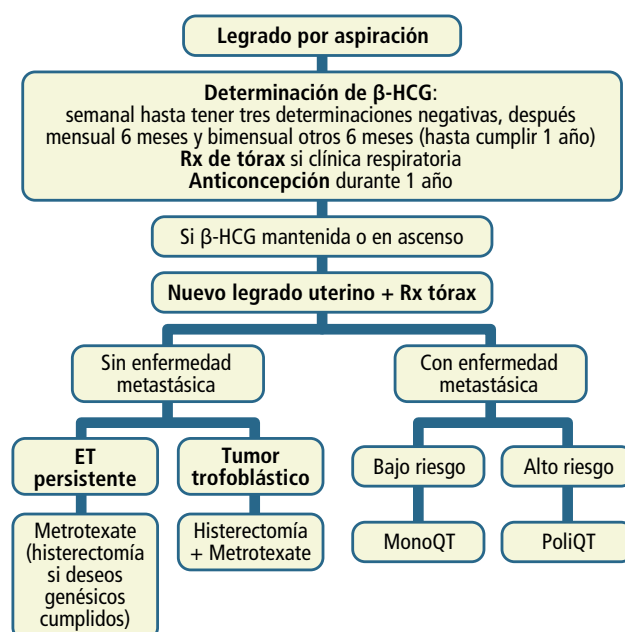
Legrado por aspiración

Determinación de β-HCG:
semanal hasta tener tres determinaciones negativas, después mensual 6 meses y bimensual otros 6 meses (hasta cumplir 1 año)
Rx de tórax si clínica respiratoria
Anticoncepción durante 1 año

Si β-HCG mantenida o en ascenso

Nuevo legrado uterino + Rx tórax

Sin enfermedad metastásica

Con enfermedad metastásica

ET persistente

Tumor trofoblástico

Bajo riesgo

Alto riesgo

Metrotexate (histerectomía si deseos genésicos cumplidos)

Histerectomía + Metrotexate

MonoQT

PoliQT